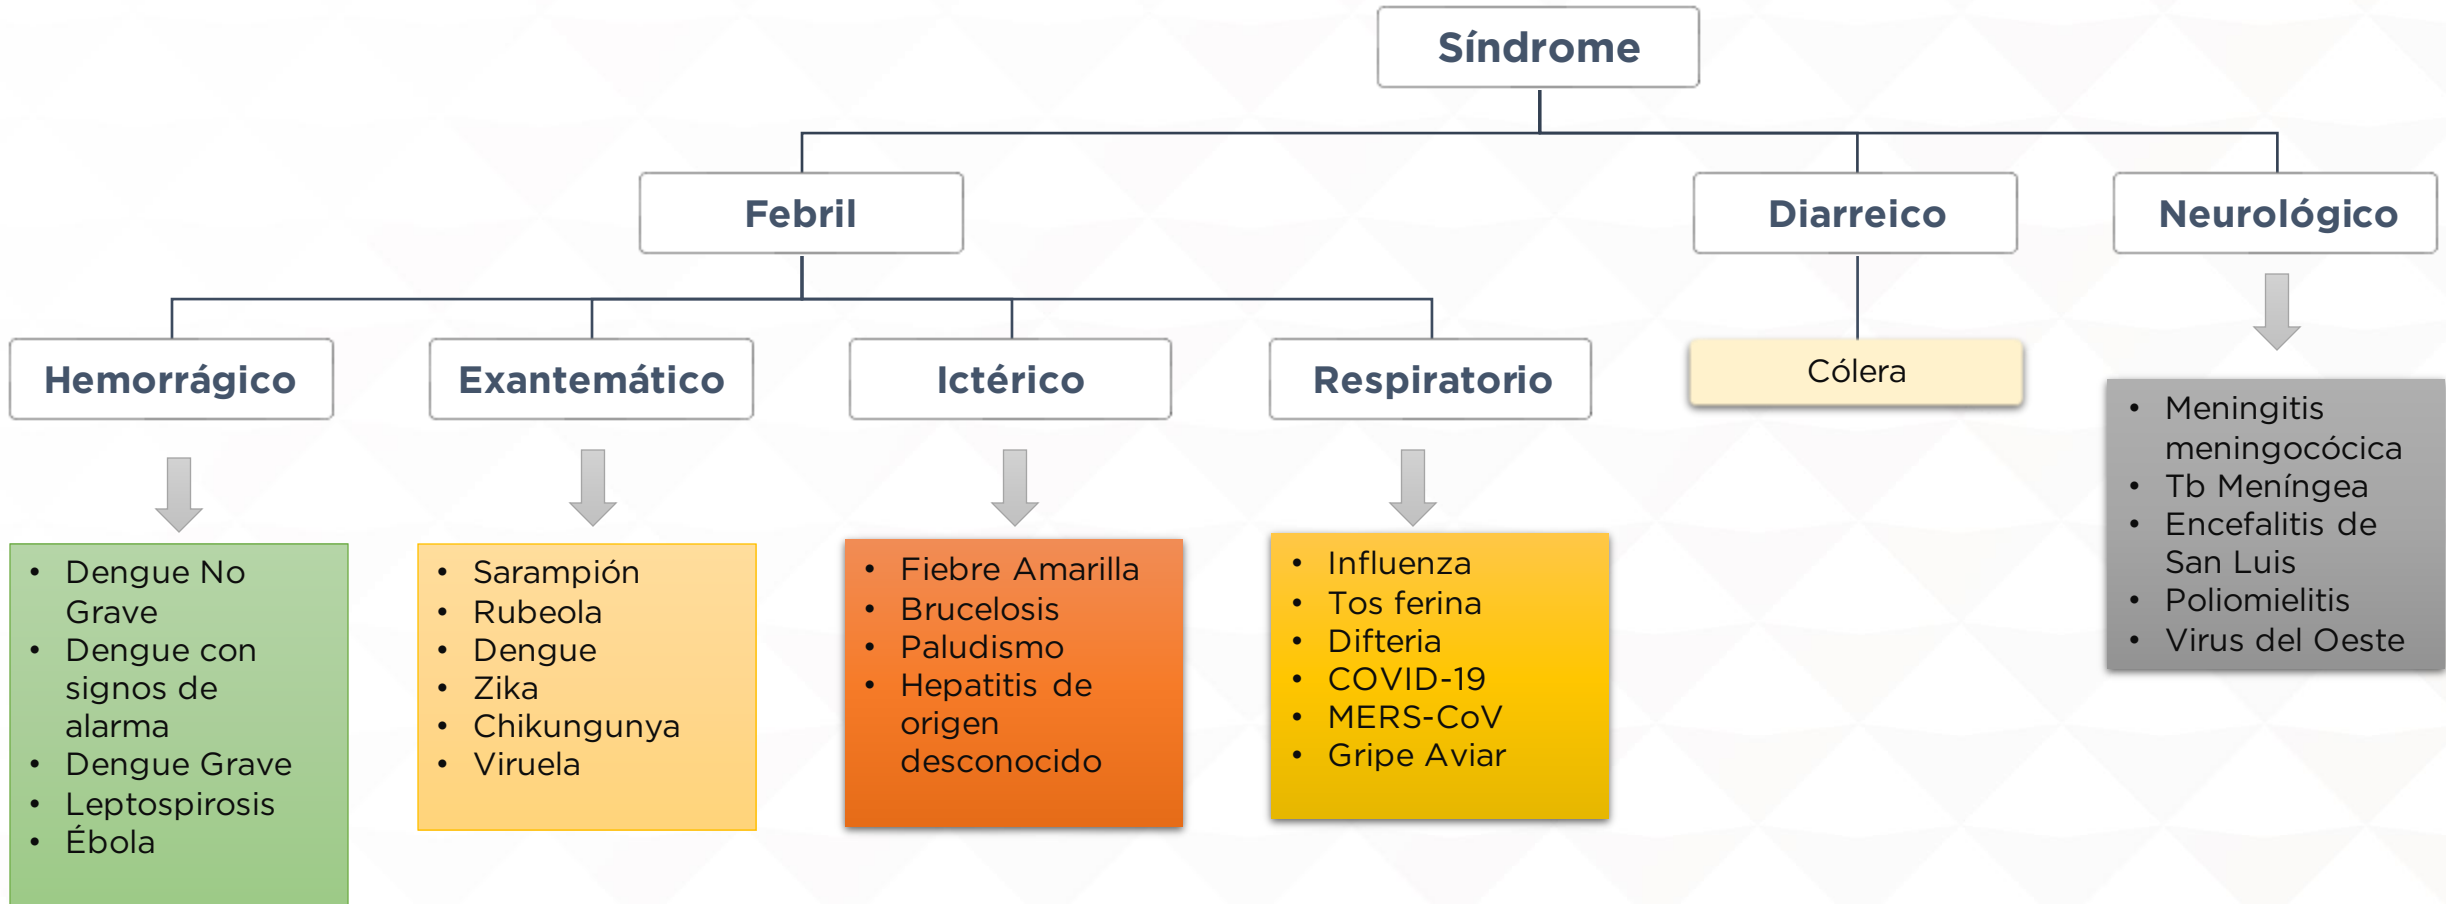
Síndrome

Febril

Diarreico

Neurológico

Hemorrágico

Exantemático

Ictérico

Respiratorio

Cólera

- Meningitis meningocócica
- Tb Meníngea
- Encefalitis de San Luis
- Poliomielitis
- Virus del Oeste

- Dengue No Grave
- Dengue con signos de alarma
- Dengue Grave
- Leptospirosis
- Ébola

- Sarampión
- Rubeola
- Dengue
- Zika
- Chikungunya
- Viruela

- Fiebre Amarilla
- Brucelosis
- Paludismo
- Hepatitis de origen desconocido

- Influenza
- Tos ferina
- Difteria
- COVID-19
- MERS-CoV
- Gripe Aviar